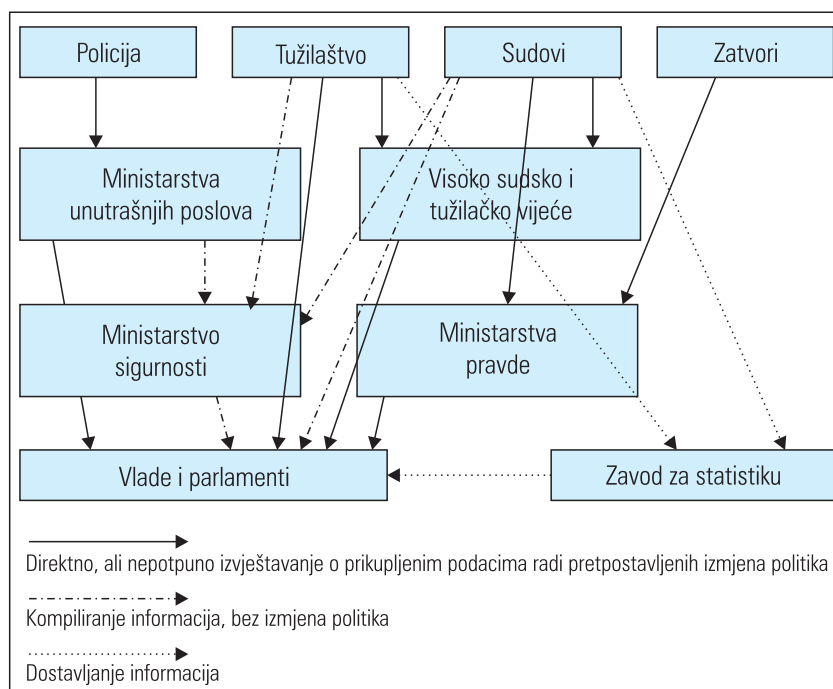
Policija

Tužilaštvo

Sudovi

Zatvori

Ministarstva unutrašnjih poslova

Visoko sudsko i tužilačko vijeće

Ministarstvo sigurnosti

Ministarstva pravde

Vlade i parlamenti

Zavod za statistiku

Direktno, ali nepotpuno izvještavanje o prikupljenim podacima radi pretpostavljenih izmjena politika

Kompiliranje informacija, bez izmjena politika

Dostavljanje informacija